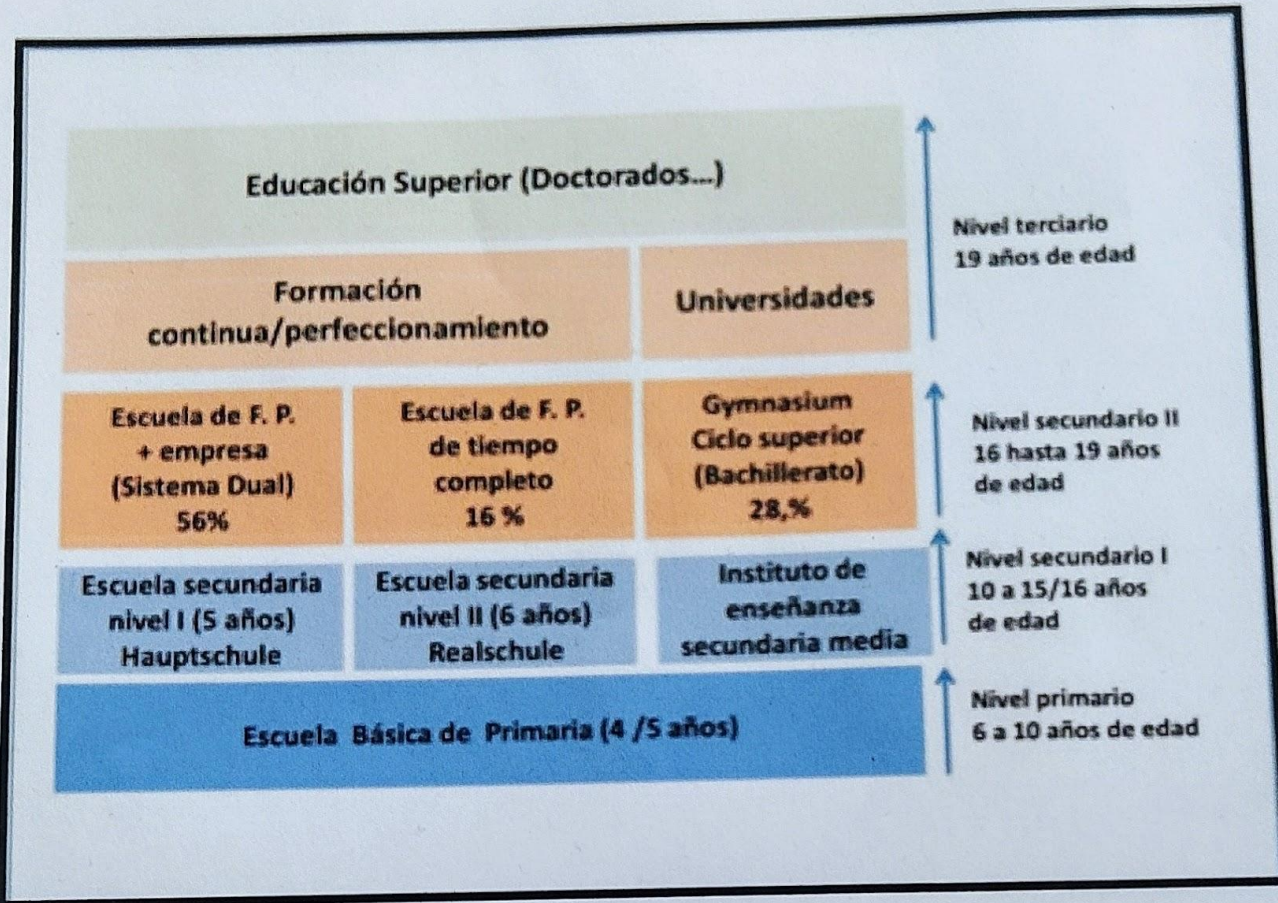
Educación Superior (Doctorados...)

Nivel terciario
19 años de edad

Formación continua/perfeccionamiento

Universidades

Escuela de F. P. + empresa (Sistema Dual) 56%

Escuela de F. P. de tiempo completo 16 %

Gymnasium Ciclo superior (Bachillerato) 28,%

Nivel secundario II
16 hasta 19 años de edad

Escuela secundaria nivel I (5 años) Hauptschule

Escuela secundaria nivel II (6 años) Realschule

Instituto de enseñanza secundaria media

Nivel secundario I
10 a 15/16 años de edad

Escuela Básica de Primaria (4 /5 años)

Nivel primario
6 a 10 años de edad